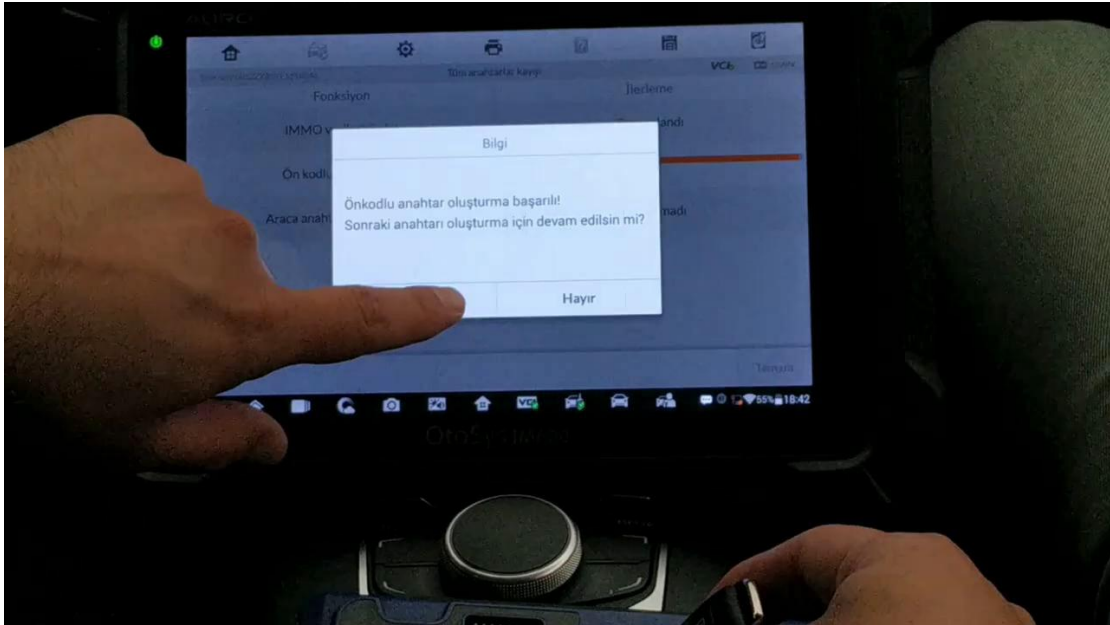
AUTEL

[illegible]

Tüm anahtarları kaydet

VCI

Fonksiyon

İlerleme

IMMO v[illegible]

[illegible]andı

Ön kodlu

Araca anaht

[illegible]madı

Bilgi

Önkodlu anahtar oluşturma başarılı!
Sonraki anahtarı oluşturma için devam edilsin mi?

Hayır

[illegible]

55% 18:42

OtoSecurity